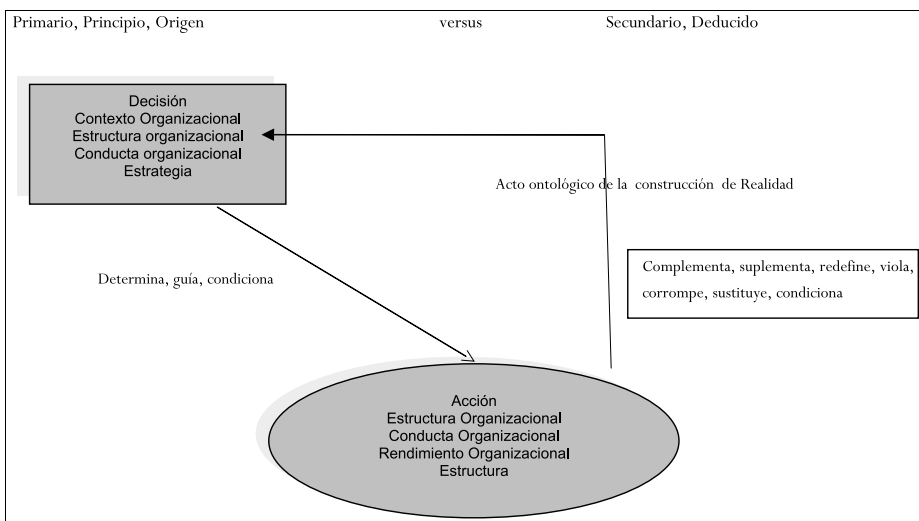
Primario, Principio, Origen versus Secundario, Deducido

Decisión
Contexto Organizacional
Estructura organizacional
Conducta organizacional
Estrategia

Acto ontológico de la construcción de Realidad

Determina, guía, condiciona

Complementa, suplementa, redefine, viola, corrompe, sustituye, condiciona

Acción
Estructura Organizacional
Conducta Organizacional
Rendimiento Organizacional
Estructura